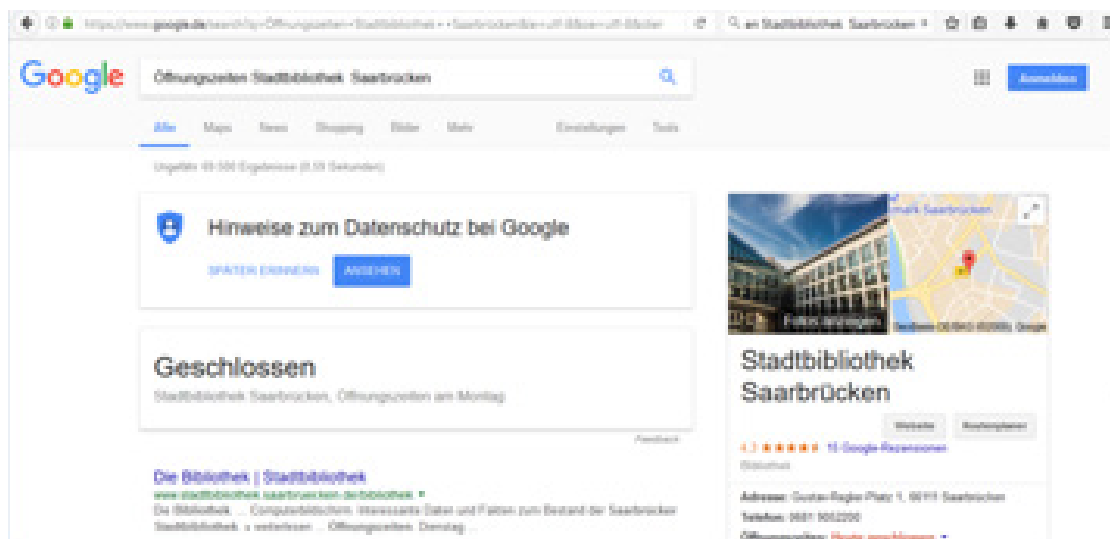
https://www.google.de/search?q=Öffnungszeiten+Stadtbibliothek+Saarbrücken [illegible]

an Stadtbibliothek Saarbrücken

Google

Öffnungszeiten Stadtbibliothek Saarbrücken

Anmelden

Alle Maps News Shopping Bilder Mehr Einstellungen Tools

Ungefähr 49.500 Ergebnisse (0,59 Sekunden)

Hinweise zum Datenschutz bei Google

SPÄTER ERINNERN ANSEHEN

Geschlossen

Stadtbibliothek Saarbrücken, Öffnungszeiten am Montag

Feedback

Die Bibliothek | Stadtbibliothek

www.stadtbibliothek.saarbruecken.de/bibliothek ▾

Die Bibliothek. ... Computerbibliothek. Interessante Daten und Fakten zum Bestand der Saarbrücker Stadtbibliothek. » weiterlesen ... Öffnungszeiten. Dienstag ...

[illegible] Saarbrücken

Fotos anzeigen

Kartendaten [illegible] Google

Stadtbibliothek Saarbrücken

Website Routenplaner

4,3 ★★★★★ 15 Google-Rezensionen

Bibliothek

Adresse: Gustav-Regler-Platz 1, 66111 Saarbrücken

Telefon: 0681 9052200

Öffnungszeiten: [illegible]